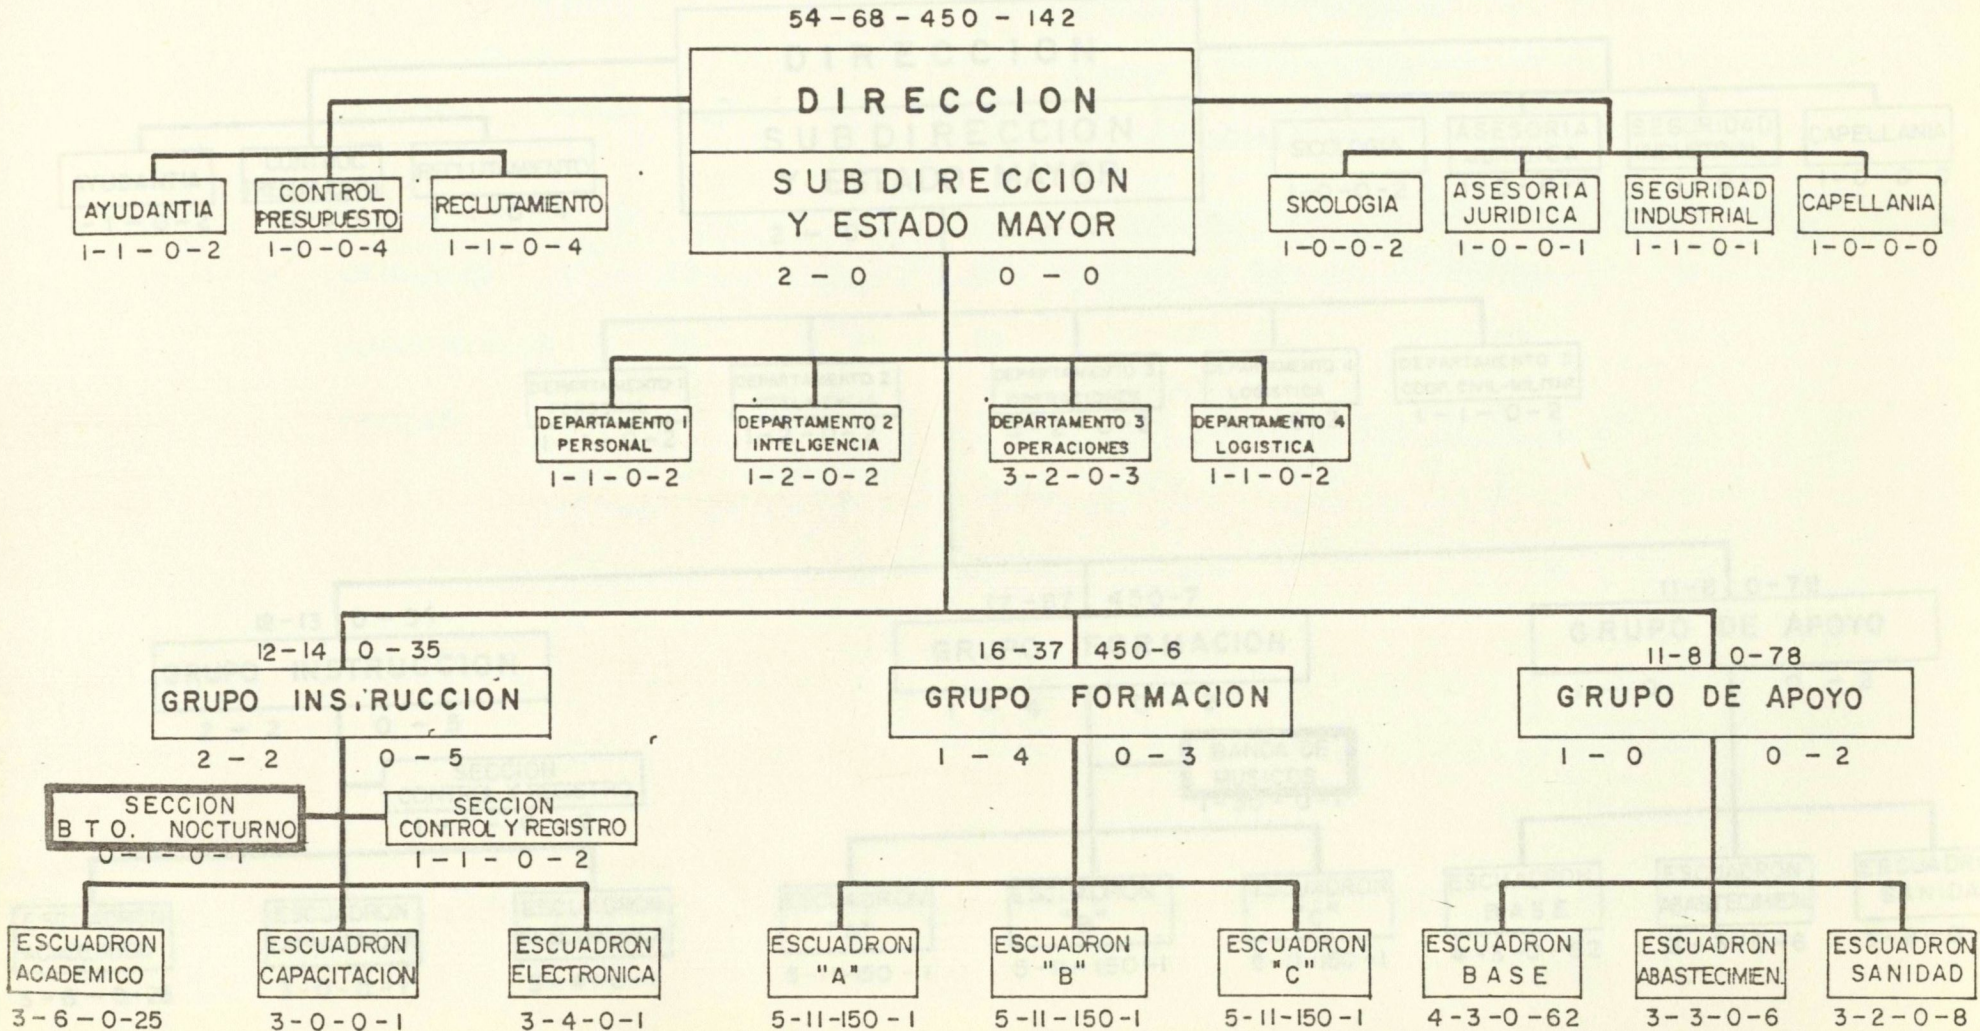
54 - 68 - 450 - 142

DIRECCION

SUBDIRECCION Y ESTADO MAYOR

2 - 0    0 - 0

AYUDANTIA
1 - 1 - 0 - 2

CONTROL PRESUPUESTO
1 - 0 - 0 - 4

RECLUTAMIENTO
1 - 1 - 0 - 4

SICOLOGIA
1 - 0 - 0 - 2

ASESORIA JURIDICA
1 - 0 - 0 - 1

SEGURIDAD INDUSTRIAL
1 - 1 - 0 - 1

CAPELLANIA
1 - 0 - 0 - 0

DEPARTAMENTO 1 PERSONAL
1 - 1 - 0 - 2

DEPARTAMENTO 2 INTELIGENCIA
1 - 2 - 0 - 2

DEPARTAMENTO 3 OPERACIONES
3 - 2 - 0 - 3

DEPARTAMENTO 4 LOGISTICA
1 - 1 - 0 - 2

12 - 14    0 - 35
GRUPO INSTRUCCION
2 - 2    0 - 5

16 - 37    450 - 6
GRUPO FORMACION
1 - 4    0 - 3

11 - 8    0 - 78
GRUPO DE APOYO
1 - 0    0 - 2

SECCION BTO. NOCTURNO
0 - 1 - 0 - 1

SECCION CONTROL Y REGISTRO
1 - 1 - 0 - 2

ESCUADRON ACADEMICO
3 - 6 - 0 - 25

ESCUADRON CAPACITACION
3 - 0 - 0 - 1

ESCUADRON ELECTRONICA
3 - 4 - 0 - 1

ESCUADRON "A"
5 - 11 - 150 - 1

ESCUADRON "B"
5 - 11 - 150 - 1

ESCUADRON "C"
5 - 11 - 150 - 1

ESCUADRON BASE
4 - 3 - 0 - 62

ESCUADRON ABASTECIMIEN.
3 - 3 - 0 - 6

ESCUADRON SANIDAD
3 - 2 - 0 - 8